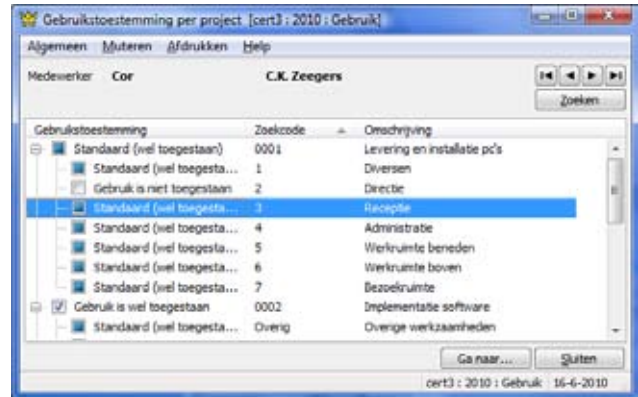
Gebruikstoestemming per project [cert3 : 2010 : Gebruik]

Algemeen Muteren Afdrukken Help

Medewerker Cor C.K. Zeegers

Zoeken

| Gebruikstoestemming | Zoekcode | Omschrijving |
|---|---|---|
| Standaard (wel toegestaan) | 0001 | Levering en installatie pc's |
| Standaard (wel toegesta... | 1 | Diversen |
| Gebruik is niet toegestaan | 2 | Directie |
| Standaard (wel toegesta... | 3 | Receptie |
| Standaard (wel toegesta... | 4 | Administratie |
| Standaard (wel toegesta... | 5 | Werkruimte beneden |
| Standaard (wel toegesta... | 6 | Werkruimte boven |
| Standaard (wel toegesta... | 7 | Bezoekruimte |
| Gebruik is wel toegestaan | 0002 | Implementatie software |
| Standaard (wel toegesta... | Overig | Overige werkzaamheden |

Ga naar... Sluiten

cert3 : 2010 : Gebruik 16-6-2010